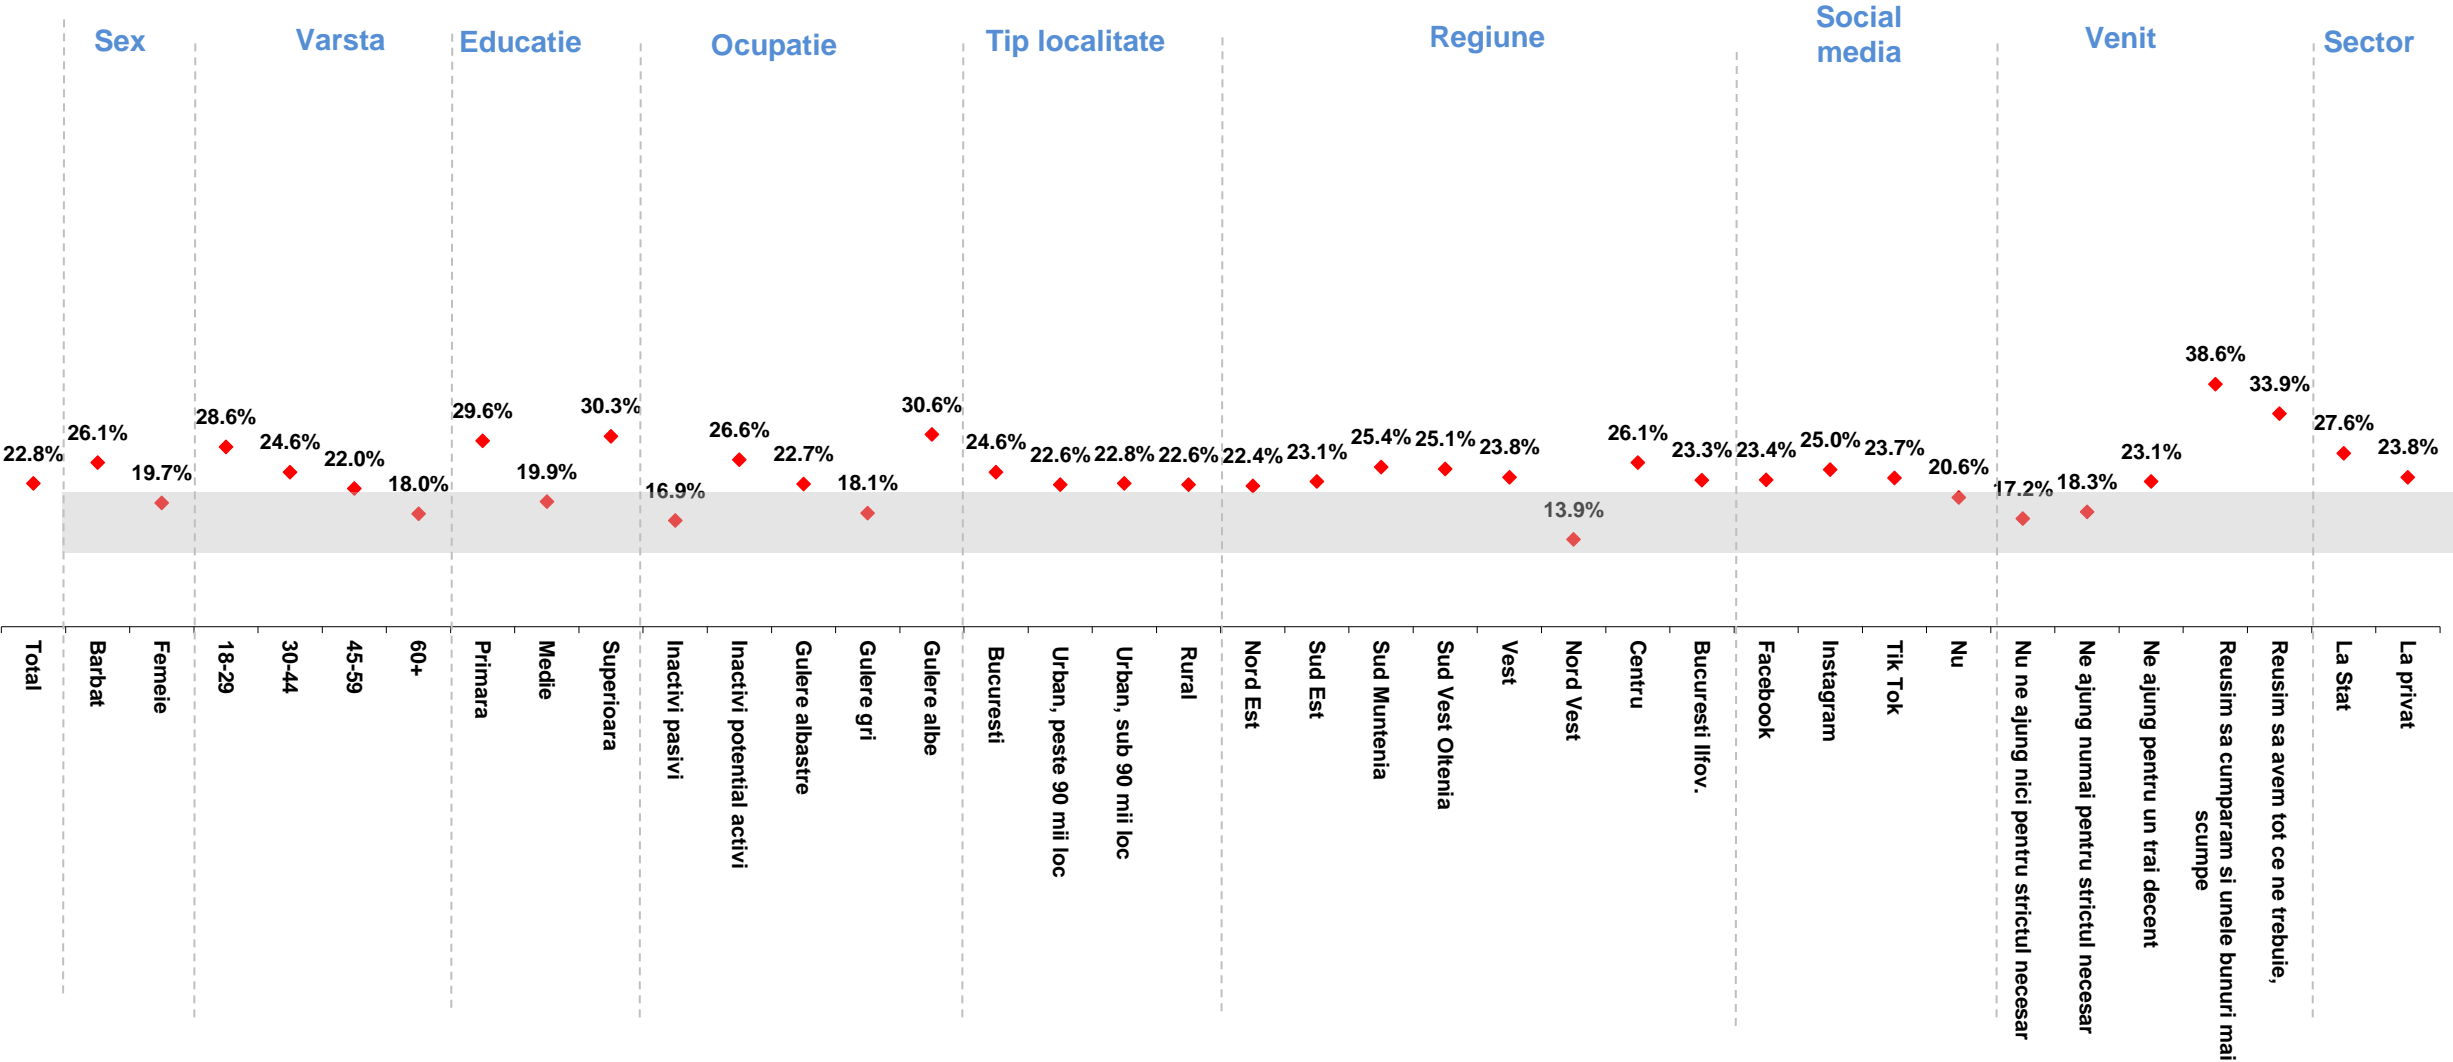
Sex
Varsta
Educatie
Ocupatie
Tip localitate
Regiune
Social media
Venit
Sector

22.8%
26.1%
19.7%
28.6%
24.6%
22.0%
18.0%
29.6%
19.9%
30.3%
16.9%
26.6%
22.7%
18.1%
30.6%
24.6%
22.6%
22.8%
22.6%
22.4%
23.1%
25.4%
25.1%
23.8%
13.9%
26.1%
23.3%
23.4%
25.0%
23.7%
20.6%
17.2%
18.3%
23.1%
38.6%
33.9%
27.6%
23.8%

Total
Barbat
Femeie
18-29
30-44
45-59
60+
Primara
Medie
Superioara
Inactivi pasivi
Inactivi potential activi
Gulere albastre
Gulere gri
Gulere albe
Bucuresti
Urban, peste 90 mii loc
Urban, sub 90 mii loc
Rural
Nord Est
Sud Est
Sud Muntenia
Sud Vest Oltenia
Vest
Nord Vest
Centru
Bucuresti Ilfov.
Facebook
Instagram
Tik Tok
Nu
Nu ne ajung nici pentru strictul necesar
Ne ajung numai pentru strictul necesar
Ne ajung pentru un trai decent
Reusim sa cumparam si unele bunuri mai scumpe
Reusim sa avem tot ce ne trebuie,
La Stat
La privat